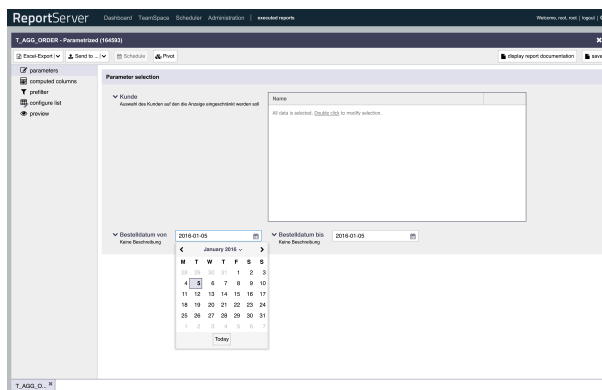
ReportServer Dashboard TeamSpace Scheduler Administration | executed reports Welcome, root, root | logout |

T_AGG_ORDER - Parametrized (164593)

Excel-Export Send to ... Schedule Pivot display report documentation save

parameters
computed columns
prefilter
configure list
preview

Parameter selection

Kunde
Auswahl des Kunden auf den die Anzeige eingeschränkt werden soll

| Name | |
|---|---|
| All data is selected. Double click to modify selection. | |

Bestelldatum von
Keine Beschreibung
2016-01-05

Bestelldatum bis
Keine Beschreibung
2016-01-05

January 2016

| M | T | W | T | F | S | S |
|---|---|---|---|---|---|---|
| 28 | 29 | 30 | 31 | 1 | 2 | 3 |
| 4 | 5 | 6 | 7 | 8 | 9 | 10 |
| 11 | 12 | 13 | 14 | 15 | 16 | 17 |
| 18 | 19 | 20 | 21 | 22 | 23 | 24 |
| 25 | 26 | 27 | 28 | 29 | 30 | 31 |
| 1 | 2 | 3 | 4 | 5 | 6 | 7 |

Today

T_AGG_O...